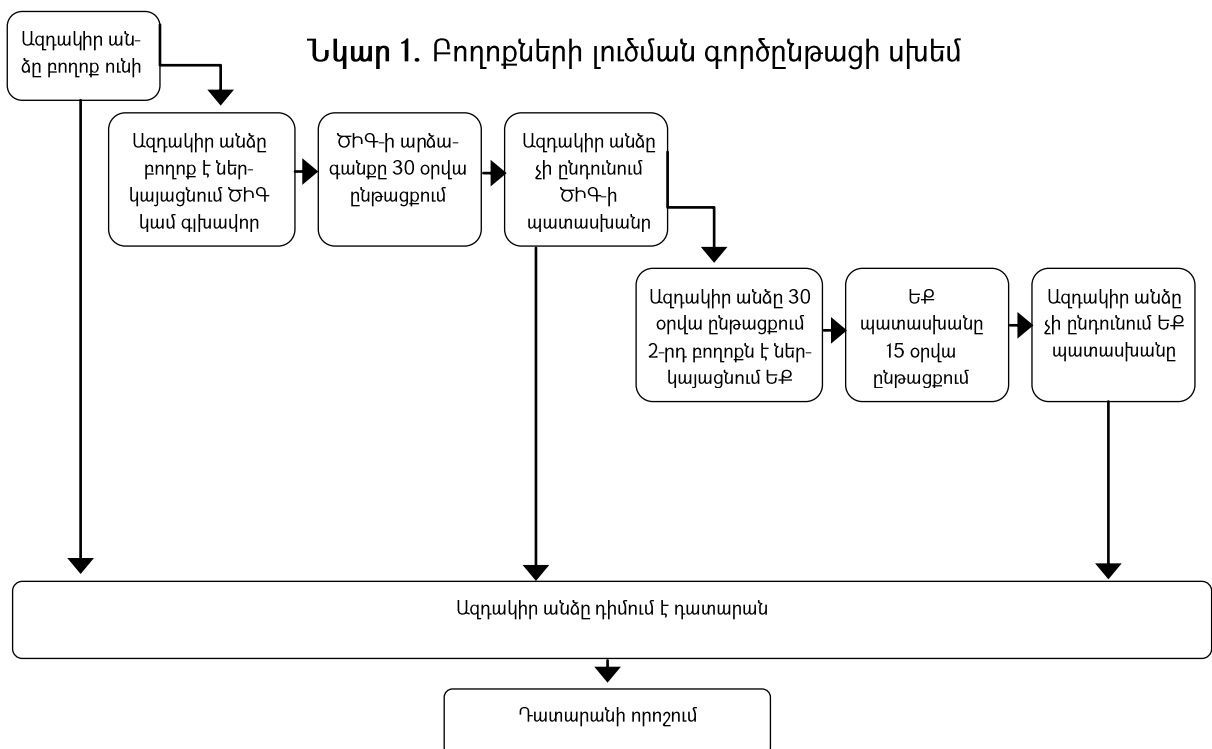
Ազդակիր անձը բողոք ունի

Նկար 1. Բողոքների լուծման գործընթացի սխեմ

Ազդակիր անձը բողոք է ներկայացնում ԾԻԳ կամ գլխավոր

ԾԻԳ-ի արձագանքը 30 օրվա ընթացքում

Ազդակիր անձը չի ընդունում ԾԻԳ-ի պատասխանը

Ազդակիր անձը 30 օրվա ընթացքում 2-րդ բողոքն է ներկայացնում ԵՔ

ԵՔ պատասխանը 15 օրվա ընթացքում

Ազդակիր անձը չի ընդունում ԵՔ պատասխանը

Ազդակիր անձը դիմում է դատարան

Դատարանի որոշում